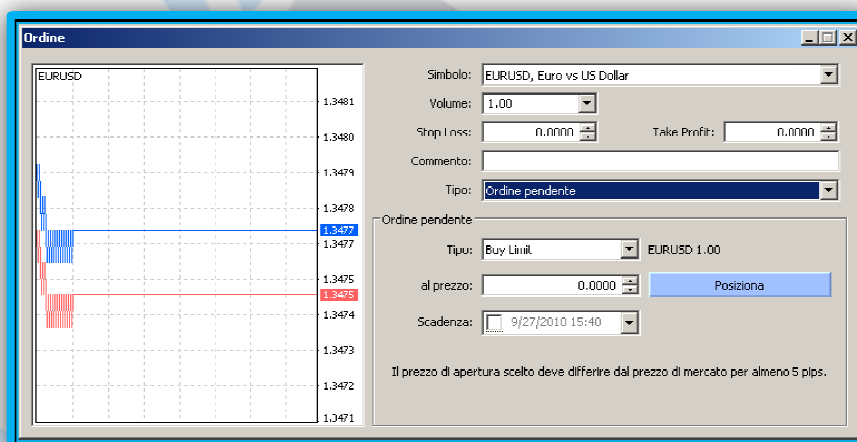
Ordine

EURUSD

1.3481
1.3480
1.3479
1.3478
1.3477
1.3477
1.3475
1.3475
1.3474
1.3473
1.3472
1.3471

Simbolo: EURUSD, Euro vs US Dollar

Volume: 1.00

Stop Loss: 0.0000

Take Profit: 0.0000

Commento:

Tipo: Ordine pendente

Ordine pendente

Tipo: Buy Limit

EURUSD 1.00

al prezzo: 0.0000

Posiziona

Scadenza: 9/27/2010 15:40

Il prezzo di apertura scelto deve differire dal prezzo di mercato per almeno 5 pips.